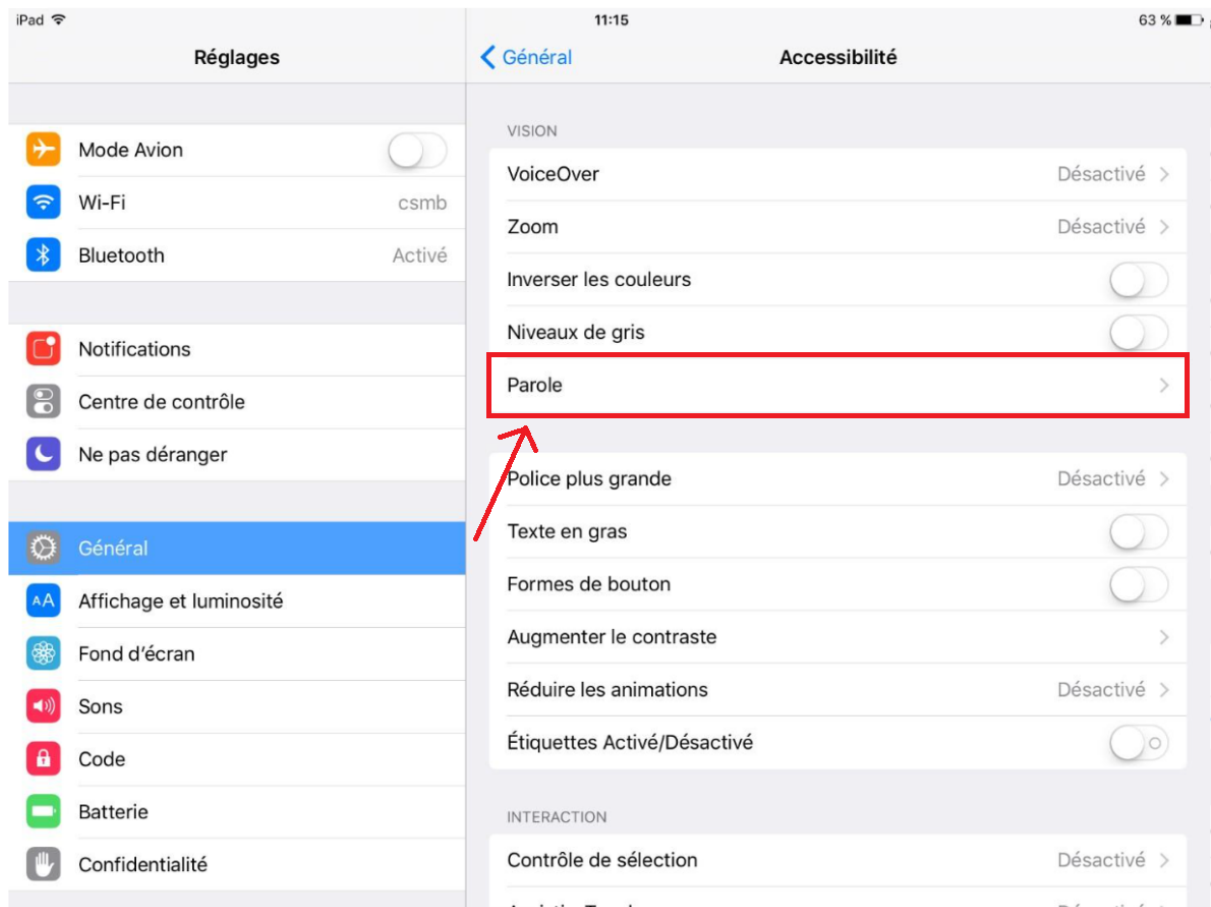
iPad
11:15
63 %

Réglages

Mode Avion
Wi-Fi csmb
Bluetooth Activé

Notifications
Centre de contrôle
Ne pas déranger

Général
Affichage et luminosité
Fond d'écran
Sons
Code
Batterie
Confidentialité

Général
Accessibilité

VISION
VoiceOver Désactivé
Zoom Désactivé
Inverser les couleurs
Niveaux de gris
Parole

Police plus grande Désactivé
Texte en gras
Formes de bouton
Augmenter le contraste
Réduire les animations Désactivé
Étiquettes Activé/Désactivé

INTERACTION
Contrôle de sélection Désactivé
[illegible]